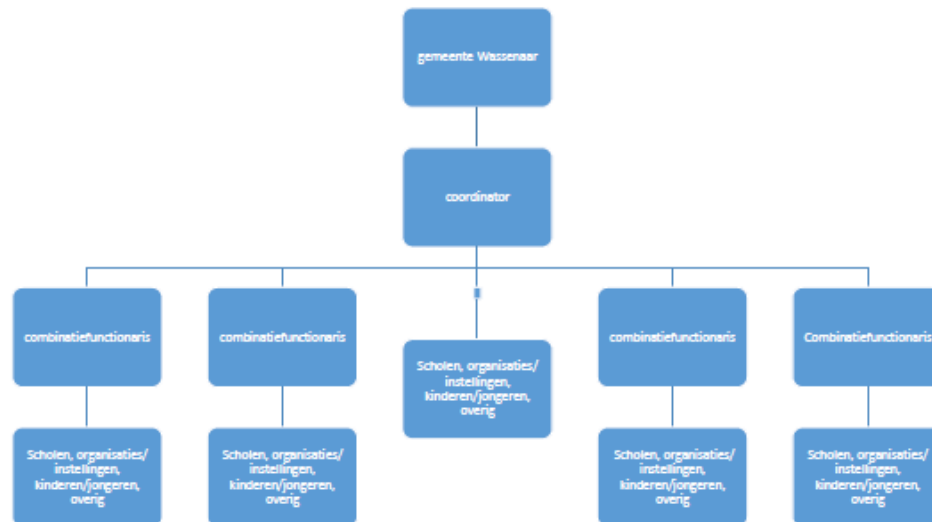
gemeente Wassenaar

coordinator

combinatiefunctionaris

combinatiefunctionaris

Scholen, organisaties/ instellingen, kinderen/jongeren, overig

combinatiefunctionaris

Combinatiefunctionaris

Scholen, organisaties/ instellingen, kinderen/jongeren, overig

Scholen, organisaties/ instellingen, kinderen/jongeren, overig

Scholen, organisaties/ instellingen, kinderen/jongeren, overig

Scholen, organisaties/ instellingen, kinderen/jongeren, overig